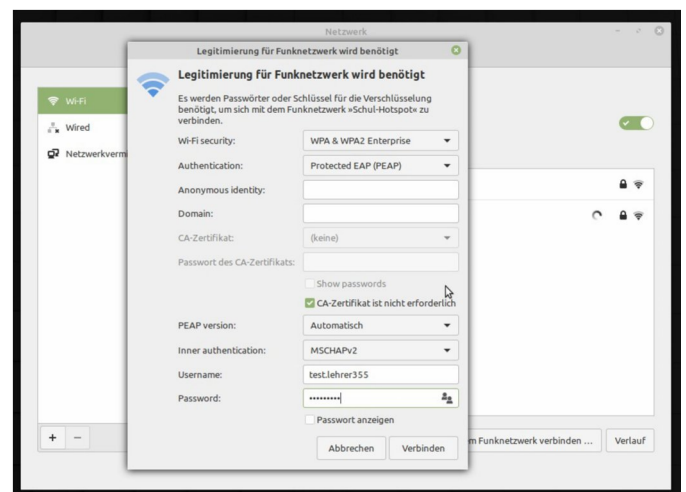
Netzwerk

Wi-Fi
Wired
Netzwerkverm

Legitimierung für Funknetzwerk wird benötigt

Legitimierung für Funknetzwerk wird benötigt

Es werden Passwörter oder Schlüssel für die Verschlüsselung benötigt, um sich mit dem Funknetzwerk »Schul-Hotspot« zu verbinden.

Wi-Fi security: WPA & WPA2 Enterprise
Authentication: Protected EAP (PEAP)
Anonymous identity:
Domain:
CA-Zertifikat: (keine)
Passwort des CA-Zertifikats:
Show passwords
CA-Zertifikat ist nicht erforderlich
PEAP version: Automatisch
Inner authentication: MSCHAPv2
Username: test.lehrer355
Password: ••••••••••
Passwort anzeigen

Abbrechen
Verbinden

+ −
m Funknetzwerk verbinden ...
Verlauf